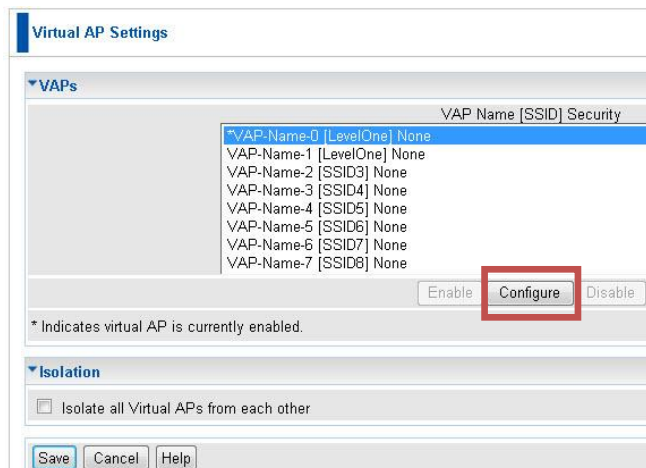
Virtual AP Settings

VAPs

VAP Name [SSID] Security

*VAP-Name-0 [LevelOne] None
VAP-Name-1 [LevelOne] None
VAP-Name-2 [SSID3] None
VAP-Name-3 [SSID4] None
VAP-Name-4 [SSID5] None
VAP-Name-5 [SSID6] None
VAP-Name-6 [SSID7] None
VAP-Name-7 [SSID8] None

Enable Configure Disable

* Indicates virtual AP is currently enabled.

Isolation

Isolate all Virtual APs from each other

Save Cancel Help